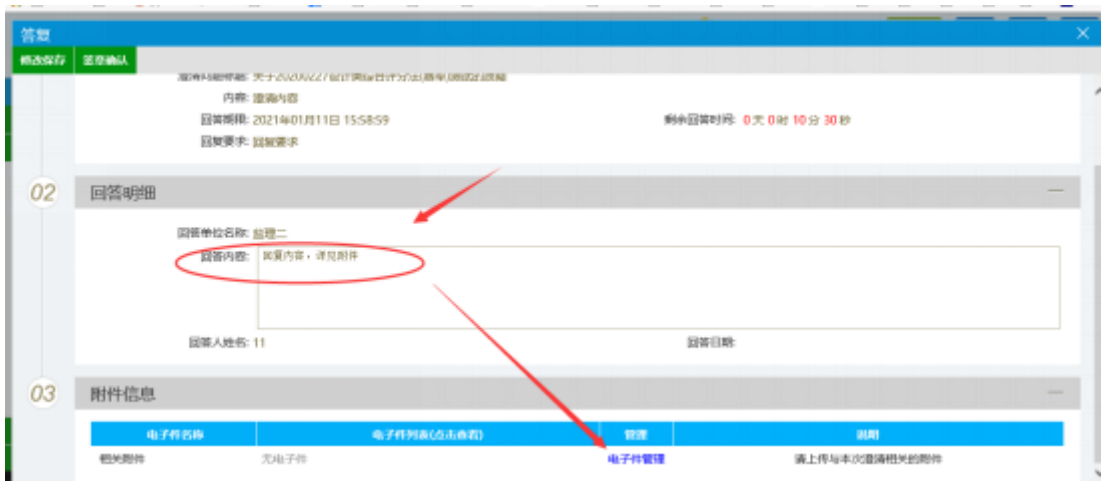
答疑

修改保存 签章确认

澄清问题标题: 关于20200227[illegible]

内容: 澄清内容

回答期限: 2021年01月11日 15:58:59

剩余回答时间: 0 天 0 时 10 分 30 秒

回复要求: 回复要求

02 回答明细

回答单位名称: 监理二

回答内容: 回复内容，详见附件

回答人姓名: 11

回答日期:

03 附件信息

| 电子件名称 | 电子件列表(点击查看) | 管理 | 说明 |
|---|---|---|---|
| 相关附件 | 无电子件 | 电子件管理 | 请上传与本次澄清相关的附件 |